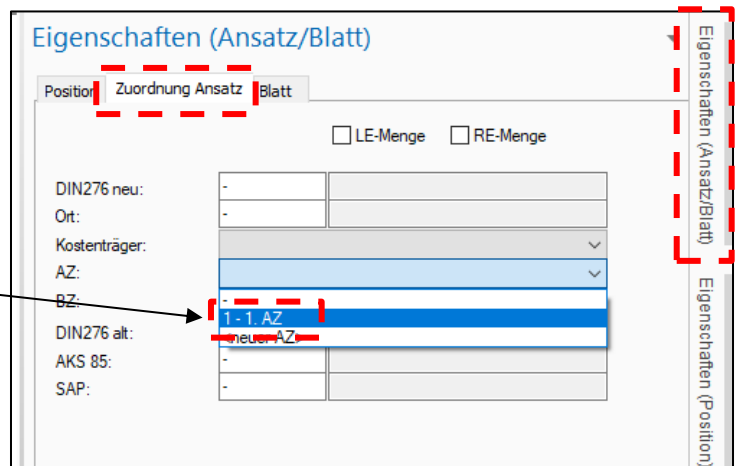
Eigenschaften (Ansatz/Blatt)

Position | Zuordnung Ansatz | Blatt

LE-Menge RE-Menge

DIN276 neu: -
Ort: -
Kostenträger:
AZ:
BZ:
DIN276 alt:
AKS 85: -
SAP: -

-
1 - 1. AZ
neuer AZ

Eigenschaften (Ansatz/Blatt)
Eigenschaften (Position)